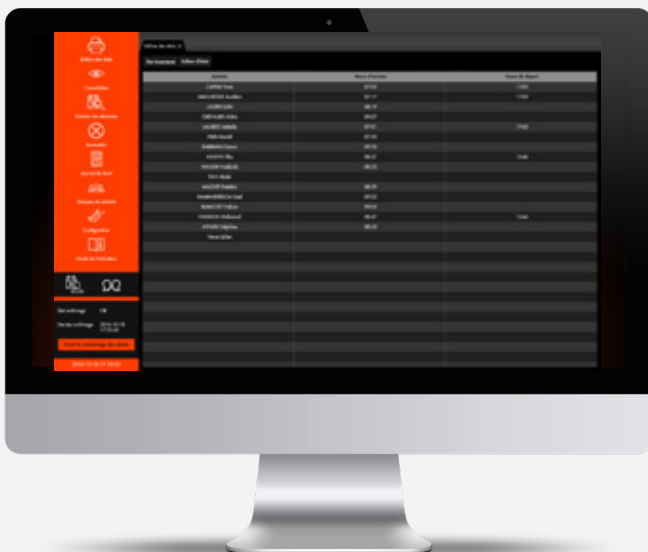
Editer des états

Consultation

Gestion des absences

Anomalies

Journal de bord

Groupe de salariés

Configuration

Mode de ferrmeture

Etat synchronisation OK

Dernière synchronisation 2016-10-18 17:35:28

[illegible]

2016-10-18 17:35:28

Editer des états

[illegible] Editer l'état

| Salarié | Heure d'arrivée | Heure de départ |
|---|---|---|
| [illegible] | 07:53 | 17:02 |
| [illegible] | 07:17 | 17:03 |
| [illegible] | 08:19 | |
| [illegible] | 09:07 | |
| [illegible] | 07:51 | 17:02 |
| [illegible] | 07:33 | |
| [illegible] | 09:33 | |
| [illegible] | 08:47 | 15:48 |
| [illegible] | 08:23 | |
| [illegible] | | |
| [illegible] | 08:39 | |
| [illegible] | 09:02 | |
| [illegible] | 09:03 | |
| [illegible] | 08:47 | 15:48 |
| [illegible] | 08:33 | |
| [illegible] | | |